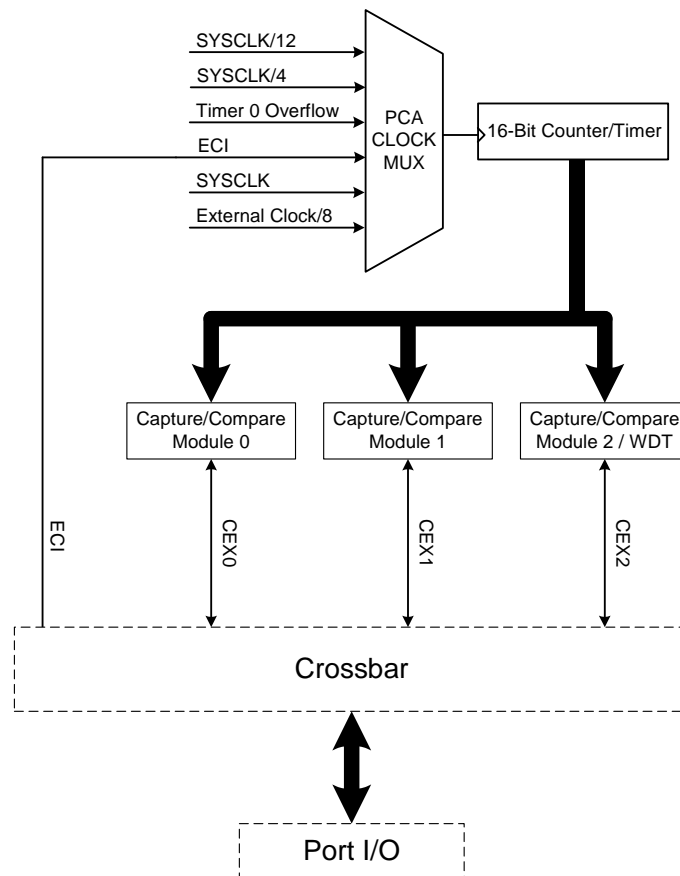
SYSCLK/12
SYSCLK/4
Timer 0 Overflow
ECI
SYSCLK
External Clock/8

PCA CLOCK MUX

16-Bit Counter/Timer

Capture/Compare Module 0

Capture/Compare Module 1

Capture/Compare Module 2 / WDT

ECI

CEX0

CEX1

CEX2

Crossbar

Port I/O